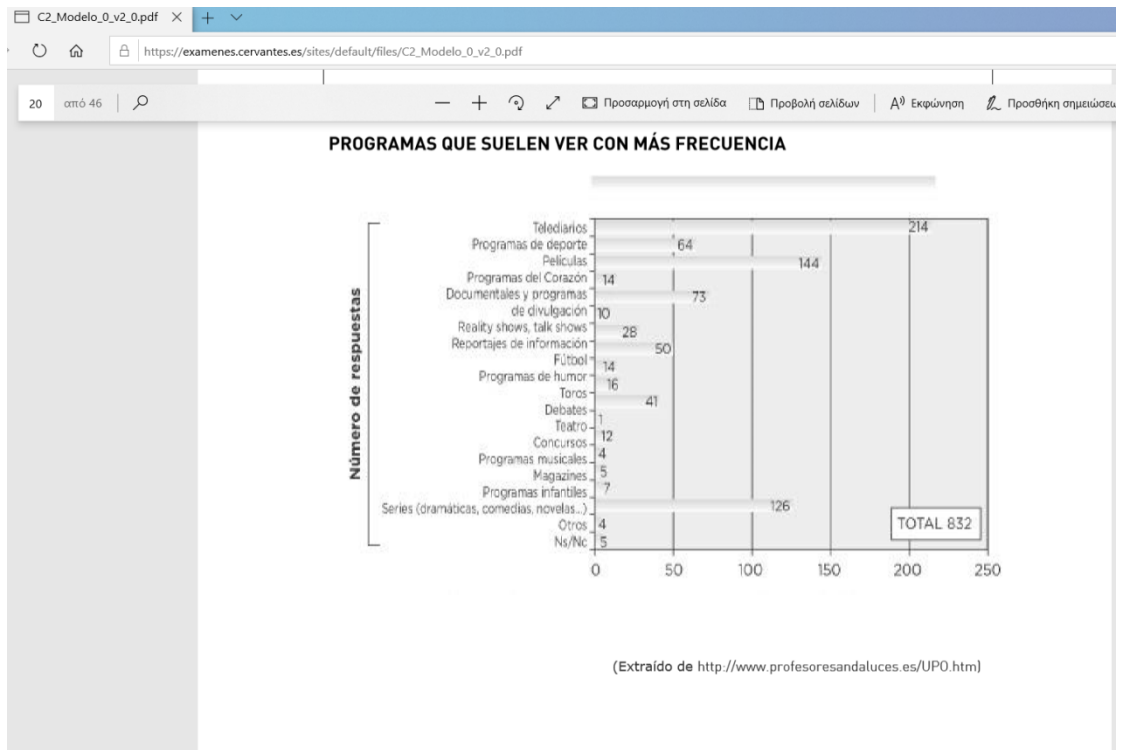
C2_Modelo_0_v2_0.pdf ×

https://examenes.cervantes.es/sites/default/files/C2_Modelo_0_v2_0.pdf

20 από 46

Προσαρμογή στη σελίδα | Προβολή σελίδων | Εκφώνηση | Προσθήκη σημειώσεω

PROGRAMAS QUE SUELEN VER CON MÁS FRECUENCIA

Número de respuestas

| Programa | Respuestas |
|---|---|
| Telediarios | 214 |
| Programas de deporte | 64 |
| Películas | 144 |
| Programas del Corazón | 14 |
| Documentales y programas de divulgación | 73 |
| | 10 |
| Reality shows, talk shows | 28 |
| Reportajes de información | 50 |
| Fútbol | 14 |
| Programas de humor | 16 |
| Toros | 41 |
| Debates | 1 |
| Teatro | 12 |
| Concursos | 4 |
| Programas musicales | 5 |
| Magazines | 7 |
| Programas infantiles | |
| Series (dramáticas, comedias, novelas...) | 126 |
| Otros | 4 |
| Ns/Nc | 5 |

TOTAL 832

0 50 100 150 200 250

(Extraído de http://www.profesoresandaluces.es/UP0.htm)